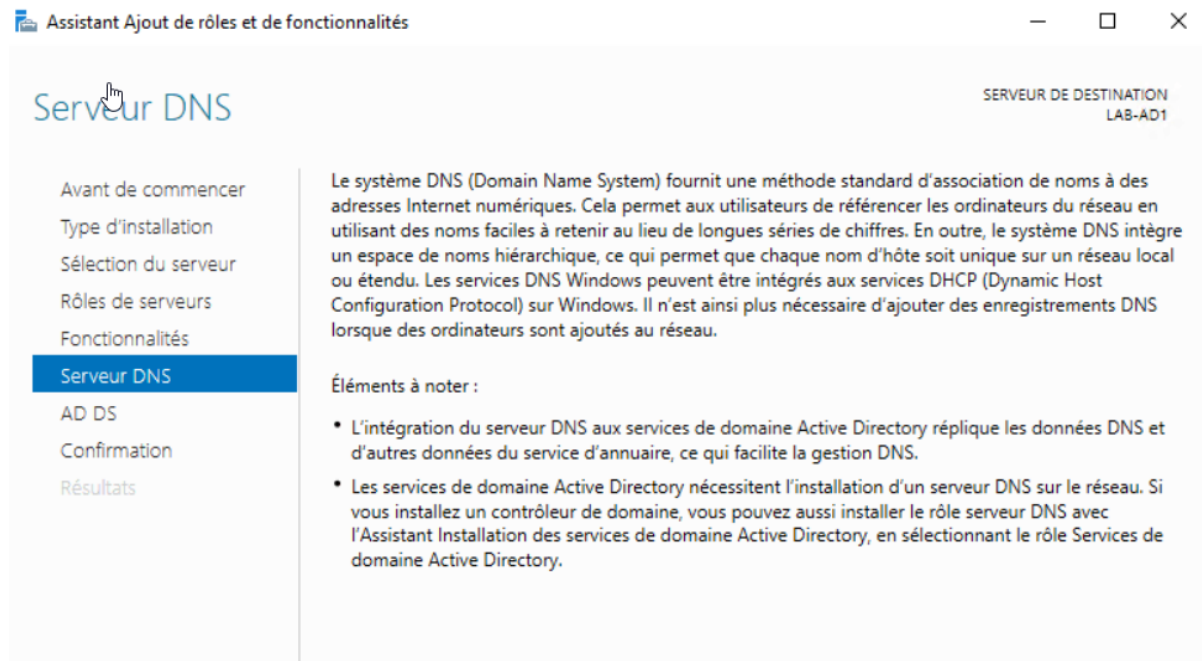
Assistant Ajout de rôles et de fonctionnalités

Serveur DNS

SERVEUR DE DESTINATION
LAB-AD1

Avant de commencer
Type d'installation
Sélection du serveur
Rôles de serveurs
Fonctionnalités
Serveur DNS
AD DS
Confirmation
Résultats

Le système DNS (Domain Name System) fournit une méthode standard d'association de noms à des adresses Internet numériques. Cela permet aux utilisateurs de référencer les ordinateurs du réseau en utilisant des noms faciles à retenir au lieu de longues séries de chiffres. En outre, le système DNS intègre un espace de noms hiérarchique, ce qui permet que chaque nom d'hôte soit unique sur un réseau local ou étendu. Les services DNS Windows peuvent être intégrés aux services DHCP (Dynamic Host Configuration Protocol) sur Windows. Il n'est ainsi plus nécessaire d'ajouter des enregistrements DNS lorsque des ordinateurs sont ajoutés au réseau.

Éléments à noter :

• L'intégration du serveur DNS aux services de domaine Active Directory réplique les données DNS et d'autres données du service d'annuaire, ce qui facilite la gestion DNS.

• Les services de domaine Active Directory nécessitent l'installation d'un serveur DNS sur le réseau. Si vous installez un contrôleur de domaine, vous pouvez aussi installer le rôle serveur DNS avec l'Assistant Installation des services de domaine Active Directory, en sélectionnant le rôle Services de domaine Active Directory.